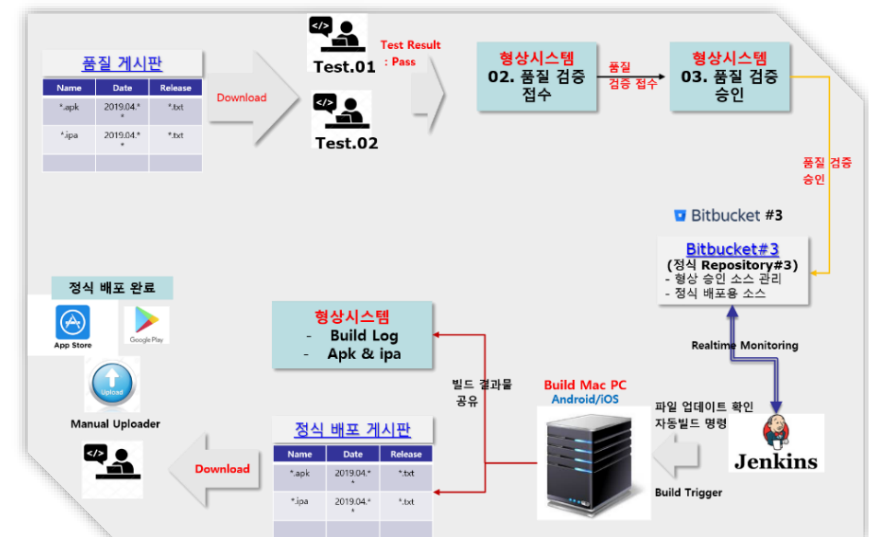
품질 게시판

| Name | Date | Release |
|---|---|---|
| *.apk | 2019.04.* * | *.txt |
| *.ipa | 2019.04.* * | *.txt |
| | | |

Download

</>
Test.01

</>
Test.02

Test Result : Pass

형상시스템
02. 품질 검증 접수

품질 검증 접수

형상시스템
03. 품질 검증 승인

품질 검증 승인

Bitbucket #3

Bitbucket#3
(정식 Repository#3)
- 형상 승인 소스 관리
- 정식 배포용 소스

정식 배포 완료

App Store

Google Play

Upload

Manual Uploader

</>

Download

형상시스템
- Build Log
- Apk & ipa

빌드 결과물 공유

Realtime Monitoring

Build Mac PC
Android/iOS

파일 업데이트 확인
자동빌드 명령

Jenkins

Build Trigger

정식 배포 게시판

| Name | Date | Release |
|---|---|---|
| *.apk | 2019.04.* * | *.txt |
| *.ipa | 2019.04.* * | *.txt |
| | | |